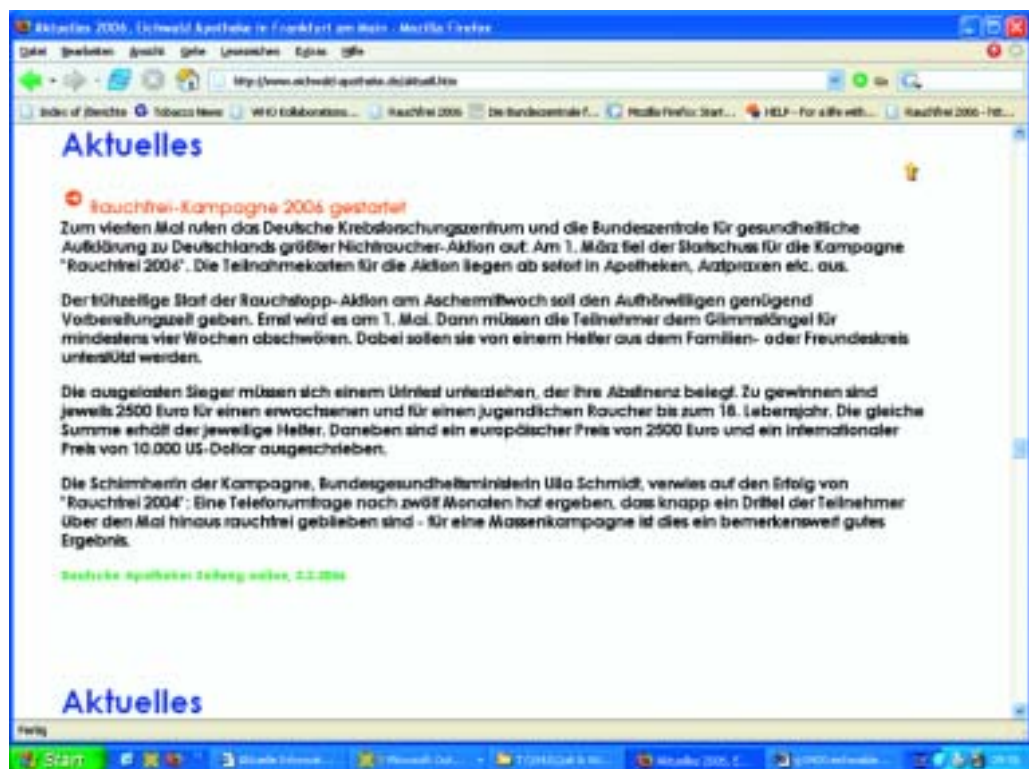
Aktuelles 2006, Uchwald Apotheke in Frankfurt am Main - Mozilla Firefox

Datei Bearbeiten Ansicht Gehe Lesezeichen Extras Hilfe

http://www.uchwald-apotheke.de/aktuell.htm

Index of /Berichte Tobacco News WHO Kollaborations... Rauchfrei 2006 Die Bundeszentrale f... Mozilla Firefox Start... HELP - For a life with... Rauchfrei 2006 - htt...

Aktuelles

Rauchfrei-Kampagne 2006 gestartet
Zum vierten Mal rufen das Deutsche Krebsforschungszentrum und die Bundeszentrale für gesundheitliche Aufklärung zu Deutschlands größter Nichtraucher-Aktion auf: Am 1. März fiel der Startschuss für die Kampagne "Rauchfrei 2006". Die Teilnahmekarten für die Aktion liegen ab sofort in Apotheken, Arztpraxen etc. aus.

Der frühzeitige Start der Rauchstopp-Aktion am Aschermittwoch soll den Aufhörwilligen genügend Vorbereitungszeit geben. Ernst wird es am 1. Mai. Dann müssen die Teilnehmer dem Glimmstängel für mindestens vier Wochen abschwören. Dabei sollen sie von einem Helfer aus dem Familien- oder Freundeskreis unterstützt werden.

Die ausgelosten Sieger müssen sich einem Urintest unterziehen, der ihre Abstinenz belegt. Zu gewinnen sind jeweils 2500 Euro für einen erwachsenen und für einen jugendlichen Raucher bis zum 18. Lebensjahr. Die gleiche Summe erhält der jeweilige Helfer. Daneben sind ein europäischer Preis von 2500 Euro und ein internationaler Preis von 10.000 US-Dollar ausgeschrieben.

Die Schirmherrin der Kampagne, Bundesgesundheitsministerin Ulla Schmidt, verwies auf den Erfolg von "Rauchfrei 2004": Eine Telefonumfrage nach zwölf Monaten hat ergeben, dass knapp ein Drittel der Teilnehmer über den Mai hinaus rauchfrei geblieben sind - für eine Massenkampagne ist dies ein bemerkenswert gutes Ergebnis.

Deutsche Apotheker Zeitung online, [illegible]

Aktuelles

Fertig

Start